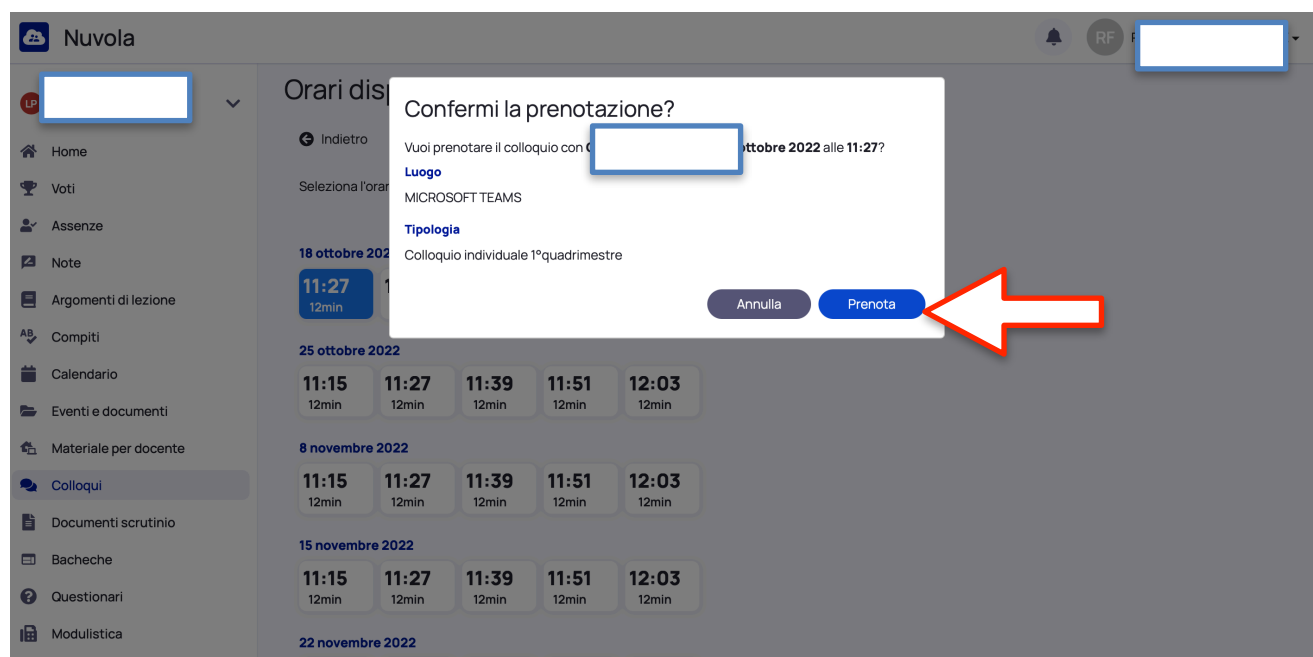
Nuvola

RF

LP

Home
Voti
Assenze
Note
Argomenti di lezione
Compiti
Calendario
Eventi e documenti
Materiale per docente
Colloqui
Documenti scrutinio
Bacheche
Questionari
Modulistica

Orari disp

Indietro

Seleziona l'orar

18 ottobre 2022
11:27
12min

25 ottobre 2022
11:15 12min
11:27 12min
11:39 12min
11:51 12min
12:03 12min

8 novembre 2022
11:15 12min
11:27 12min
11:39 12min
11:51 12min
12:03 12min

15 novembre 2022
11:15 12min
11:27 12min
11:39 12min
11:51 12min
12:03 12min

22 novembre 2022

Confermi la prenotazione?

Vuoi prenotare il colloquio con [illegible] ottobre 2022 alle 11:27?

Luogo
MICROSOFT TEAMS

Tipologia
Colloquio individuale 1°quadrimestre

Annulla
Prenota